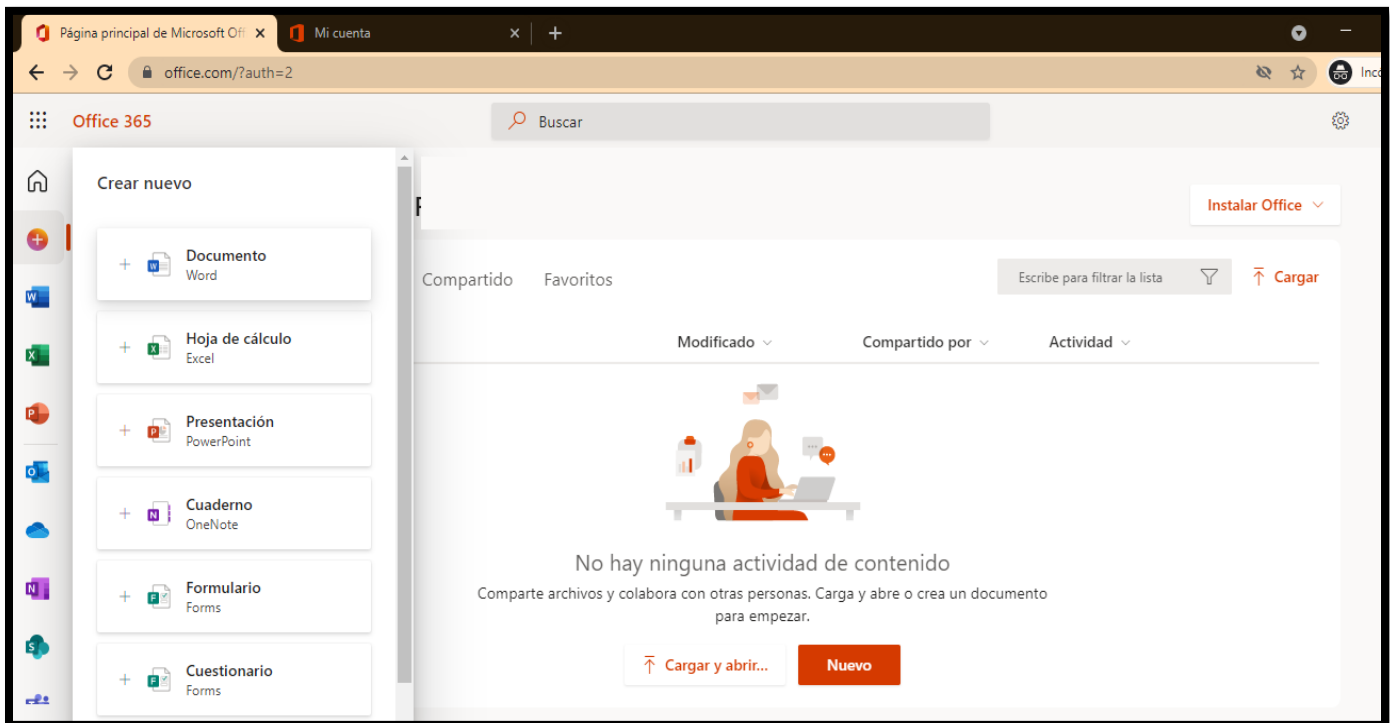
Página principal de Microsoft Off ×
Mi cuenta ×
+
office.com/?auth=2
Inco
Office 365
Buscar
Crear nuevo
Documento
Word
Hoja de cálculo
Excel
Presentación
PowerPoint
Cuaderno
OneNote
Formulario
Forms
Cuestionario
Forms
Instalar Office
Compartido
Favoritos
Escribe para filtrar la lista
Cargar
Modificado
Compartido por
Actividad
No hay ninguna actividad de contenido
Comparte archivos y colabora con otras personas. Carga y abre o crea un documento para empezar.
Cargar y abrir...
Nuevo